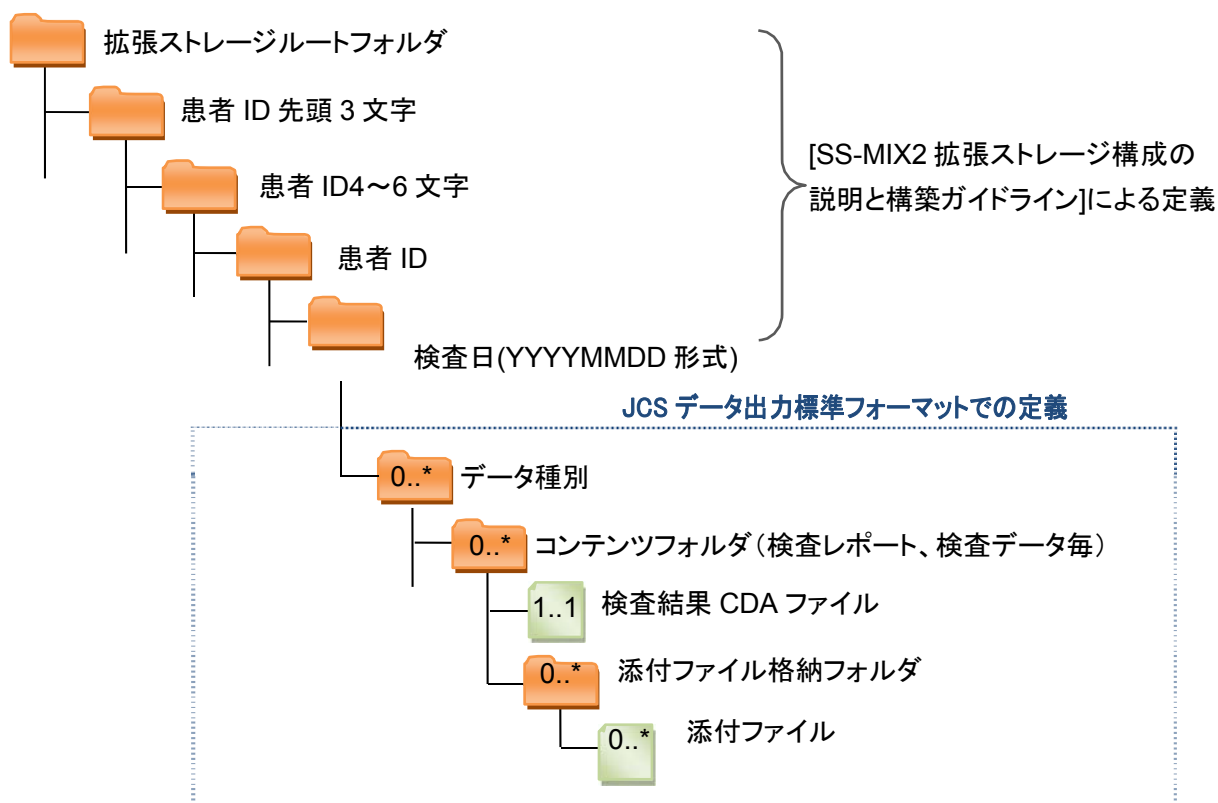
拡張ストレージルートフォルダ

患者 ID 先頭 3 文字

患者 ID4～6 文字

患者 ID

検査日(YYYYMMDD 形式)

[SS-MIX2 拡張ストレージ構成の説明と構築ガイドライン]による定義

JCS データ出力標準フォーマットでの定義

0..* データ種別

0..* コンテンツフォルダ（検査レポート、検査データ毎）

1..1 検査結果 CDA ファイル

0..* 添付ファイル格納フォルダ

0..* 添付ファイル